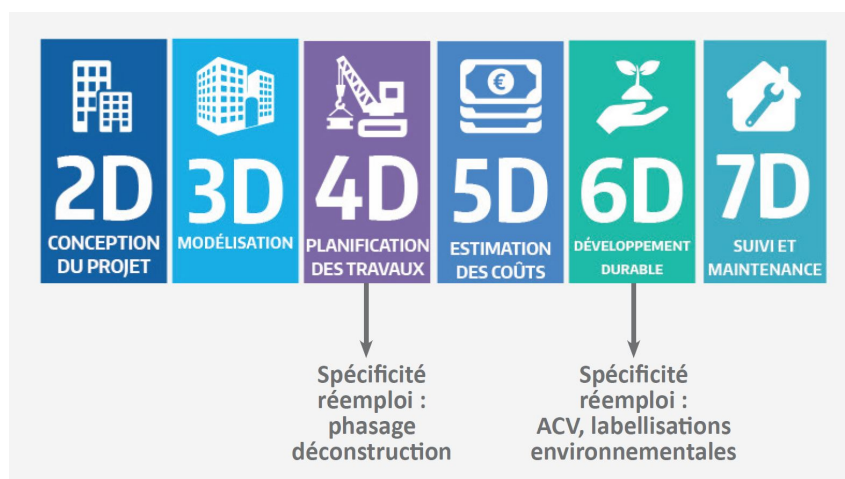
2D
CONCEPTION DU PROJET

3D
MODÉLISATION

4D
PLANIFICATION DES TRAVAUX

5D
ESTIMATION DES COÛTS

6D
DÉVELOPPEMENT DURABLE

7D
SUIVI ET MAINTENANCE

Spécificité réemploi : phasage déconstruction

Spécificité réemploi : ACV, labellisations environnementales